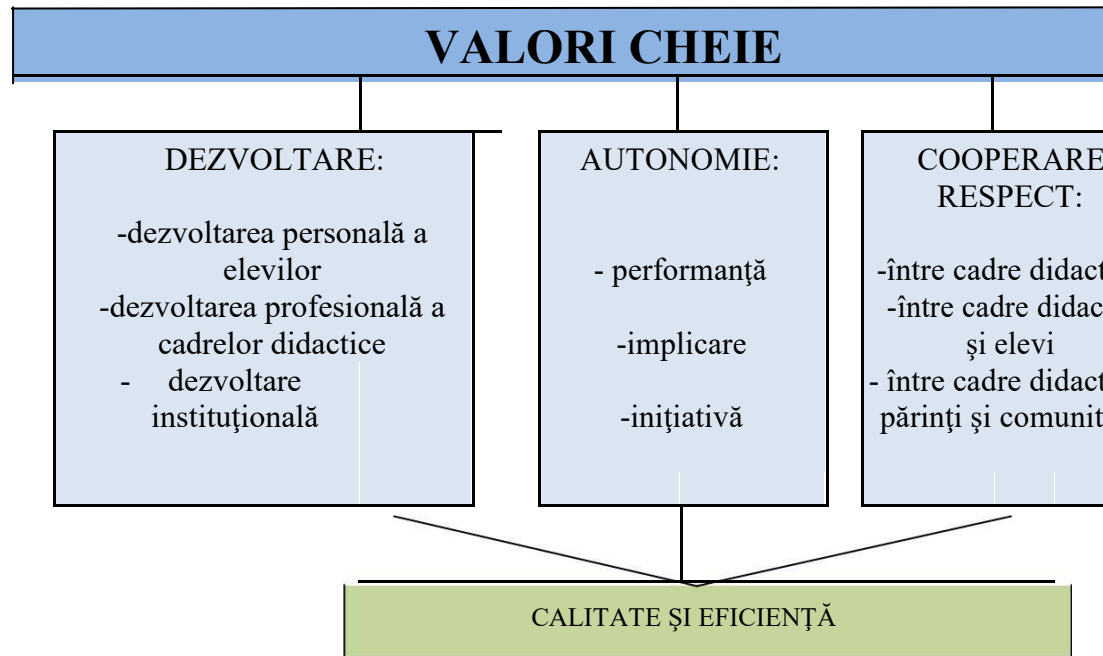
VALORI CHEIE

DEZVOLTARE:

-dezvoltarea personală a elevilor
-dezvoltarea profesională a cadrelor didactice
- dezvoltare instituţională

AUTONOMIE:

- performanţă

-implicare

-iniţiativă

COOPERARE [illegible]
RESPECT:

-între cadre didact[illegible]
-între cadre didac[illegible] şi elevi
- între cadre didact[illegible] părinţi şi comunit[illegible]

CALITATE ŞI EFICIENŢĂ